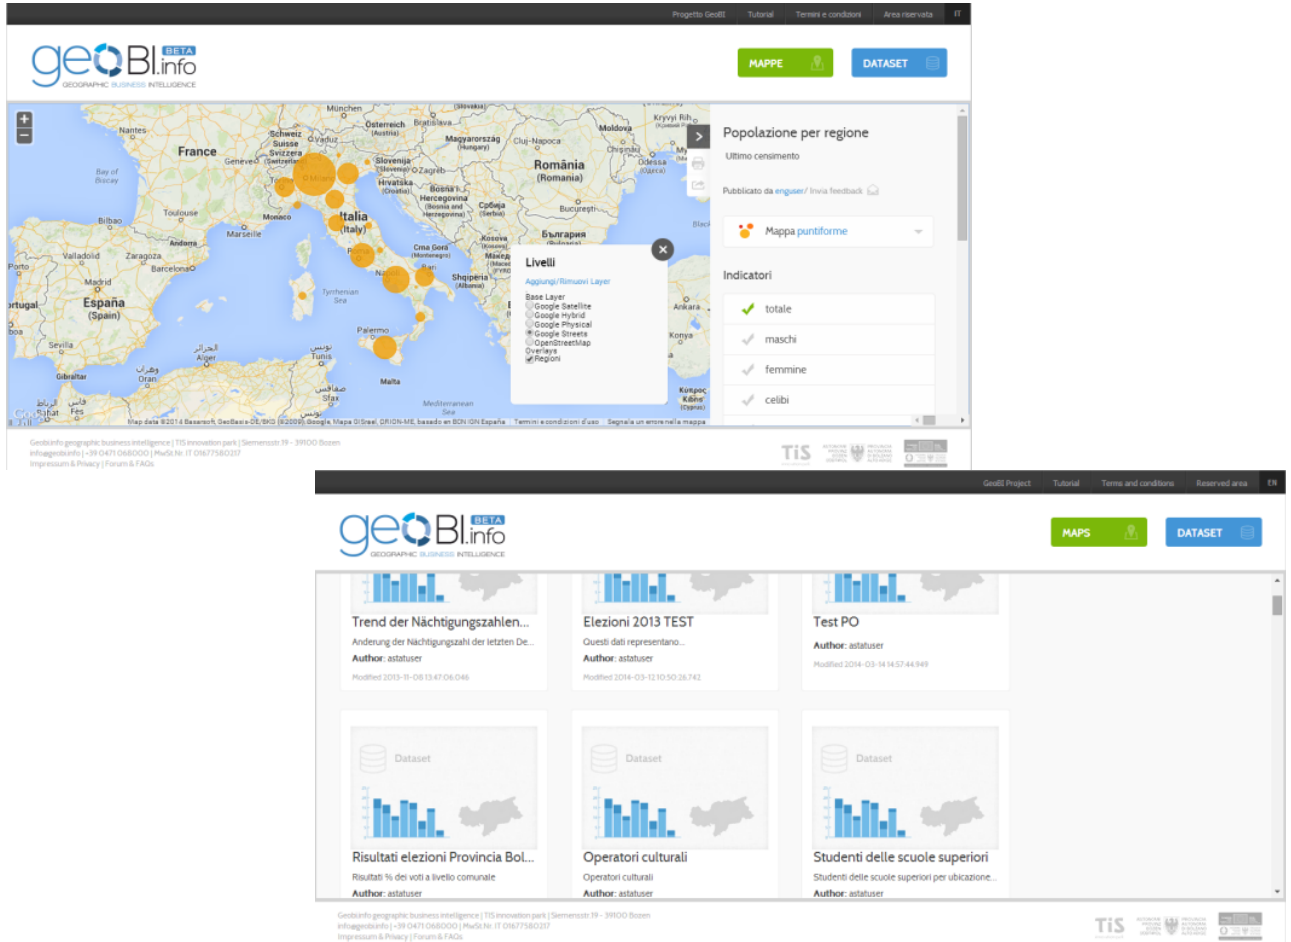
Progetto GeoBI Tutorial Termini e condizioni Area riservata IT

geoBI.info BETA
GEOGRAPHIC BUSINESS INTELLIGENCE

MAPPE DATASET

France
España (Spain)
Italia (Italy)
România (Romania)
България

Livelli
Aggiungi/Rimuovi Layer
Base Layer
Google Satellite
Google Hybrid
Google Physical
Google Streets
OpenStreetMap
Overlays
Regioni

Map data ©2014 Basarsoft, GeoBasis-DE/BKG (©2009), Google, Mapa GISrael, ORION-ME, basado en BCN IGN España Termini e condizioni d'uso Segnala un errore nella mappa

Popolazione per regione
Ultimo censimento
Pubblicato da enguser/ Invia feedback

Mappa puntiforme

Indicatori
totale
maschi
femmine
celibi

Geobi.info geographic business intelligence | TIS innovation park | Siemensstr. 19 - 39100 Bozen
info@geobi.info | +39 0471 068000 | MwSt.Nr. IT 01677580217
Impressum & Privacy | Forum & FAQs

GeoBI Project Tutorial Terms and conditions Reserved area EN

geoBI.info BETA
GEOGRAPHIC BUSINESS INTELLIGENCE

MAPS DATASET

Trend der Nächtigungszahlen...
Anderung der Nächtigungszahl der letzten De...
Author: astatuser
Modified 2013-11-08 13:47:06.046

Elezioni 2013 TEST
Questi dati representano...
Author: astatuser
Modified 2014-03-12 10:50:26.742

Test PO
Author: astatuser
Modified 2014-03-14 14:57:44.949

Dataset
Risultati elezioni Provincia Bol...
Risultati % dei voti a livello comunale
Author: astatuser

Dataset
Operatori culturali
Operatori culturali
Author: astatuser

Dataset
Studenti delle scuole superiori
Studenti delle scuole superiori per ubicazione...
Author: astatuser

Geobi.info geographic business intelligence | TIS innovation park | Siemensstr. 19 - 39100 Bozen
info@geobi.info | +39 0471 068000 | MwSt.Nr. IT 01677580217
Impressum & Privacy | Forum & FAQs